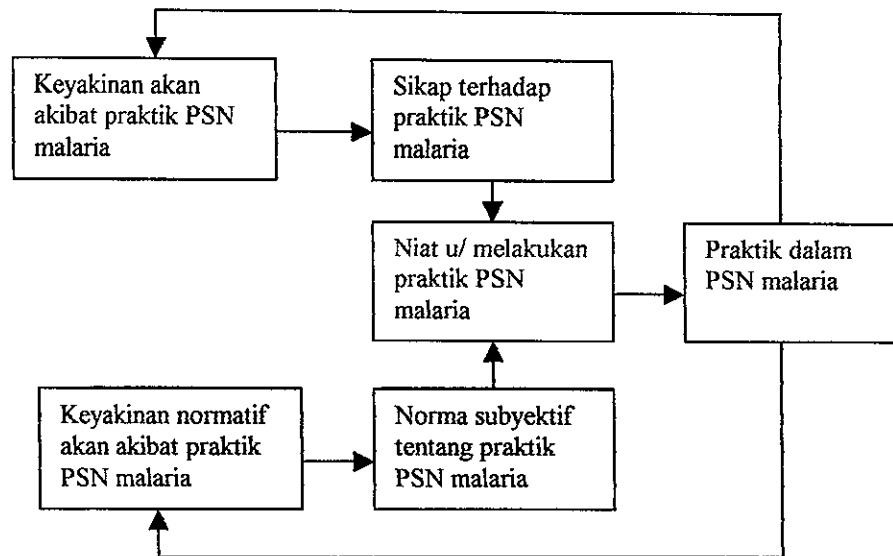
Keyakinan akan akibat praktik PSN malaria

Sikap terhadap praktik PSN malaria

Niat u/ melakukan praktik PSN malaria

Praktik dalam PSN malaria

Keyakinan normatif akan akibat praktik PSN malaria

Norma subyektif tentang praktik PSN malaria